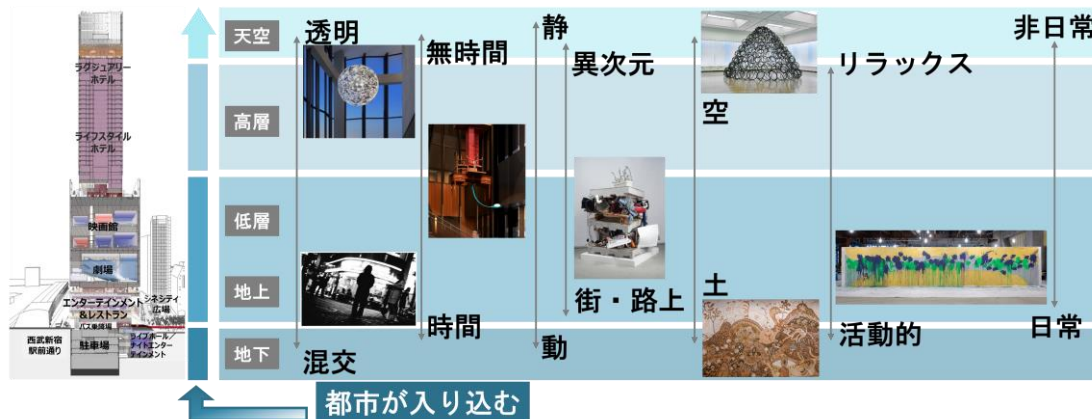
ラグジュアリーホテル
ライフスタイルホテル
映画館
劇場
エンターテインメント&レストラン
シネシティ広場
バス乗降場
西武新宿駅前通り
駐車場
ライブホール/ナイトエンターテインメント

天空
高層
低層
地上
地下

透明
混交
無時間
時間
静
動
異次元
街・路上
空
土
リラックス
活動的
非日常
日常

都市が入り込む